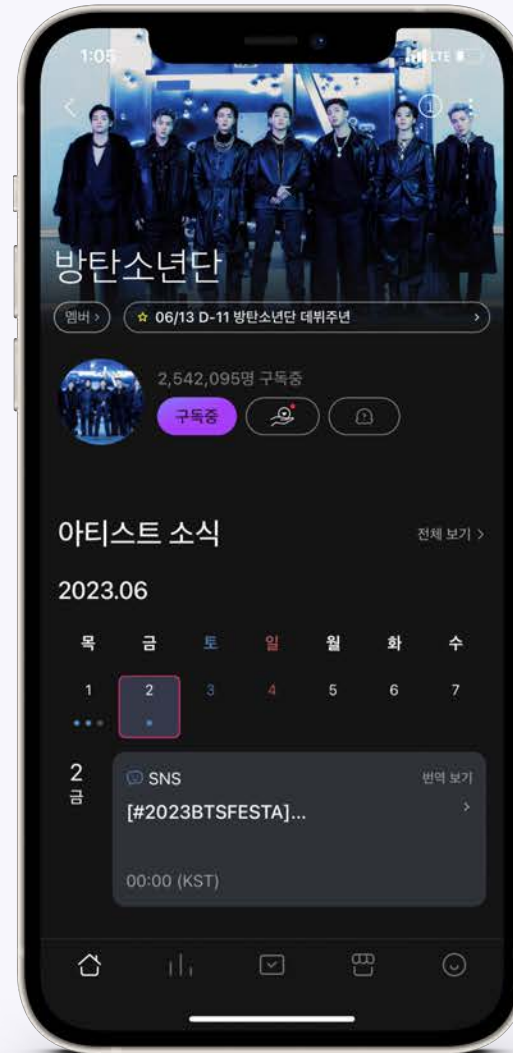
1:05

LTE

방탄소년단

멤버 >

06/13 D-11 방탄소년단 데뷔주년 >

2,542,095명 구독중

구독중

아티스트 소식

전체 보기 >

2023.06

| 목 | 금 | 토 | 일 | 월 | 화 | 수 |
|---|---|---|---|---|---|---|
| 1 | 2 | 3 | 4 | 5 | 6 | 7 |

2
금

SNS

번역 보기

[#2023BTSFESTA]...

00:00 (KST)